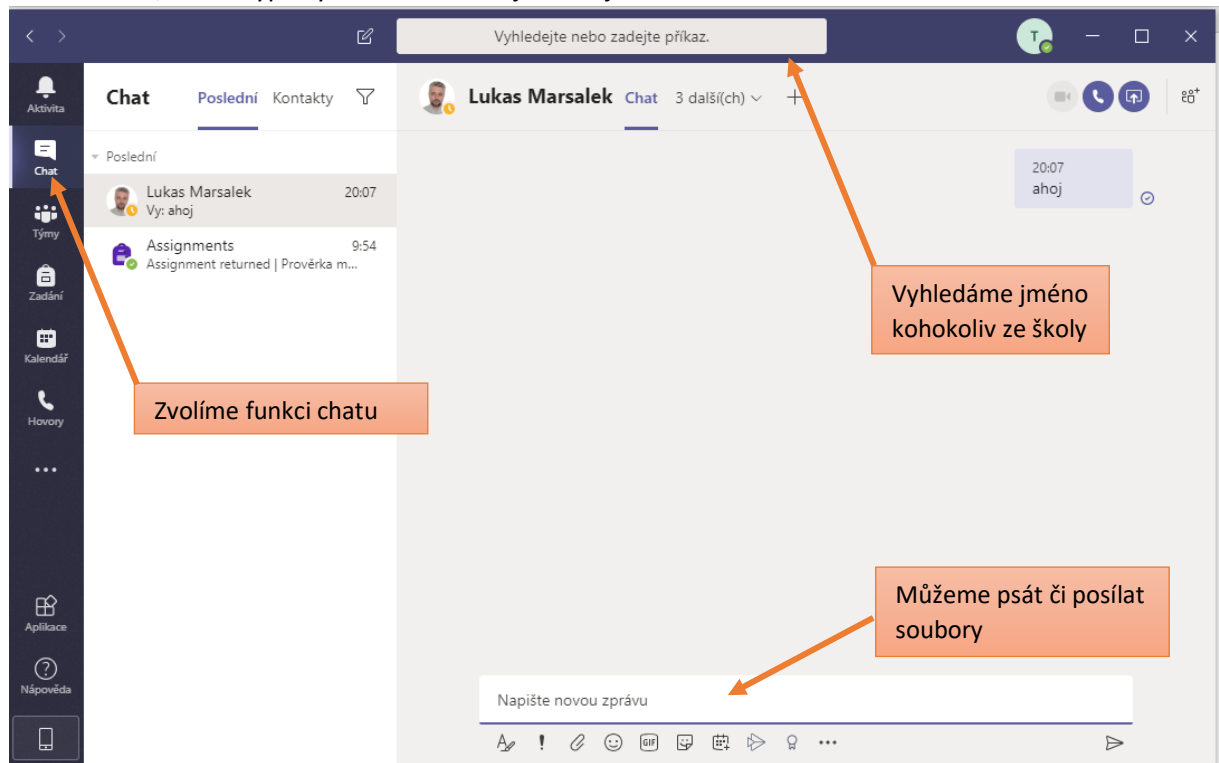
Vyhledejte nebo zadejte příkaz.

T

Aktivita
Chat
Týmy
Zadání
Kalendář
Hovory
...
Aplikace
Nápověda

Chat Poslední Kontakty

Poslední

Lukas Marsalek 20:07
Vy: ahoj

Assignments 9:54
Assignment returned | Prověrka m...

Lukas Marsalek Chat 3 další(ch)

20:07
ahoj

Vyhledáme jméno kohokoliv ze školy

Zvolíme funkci chatu

Můžeme psát či posílat soubory

Napište novou zprávu

GIF